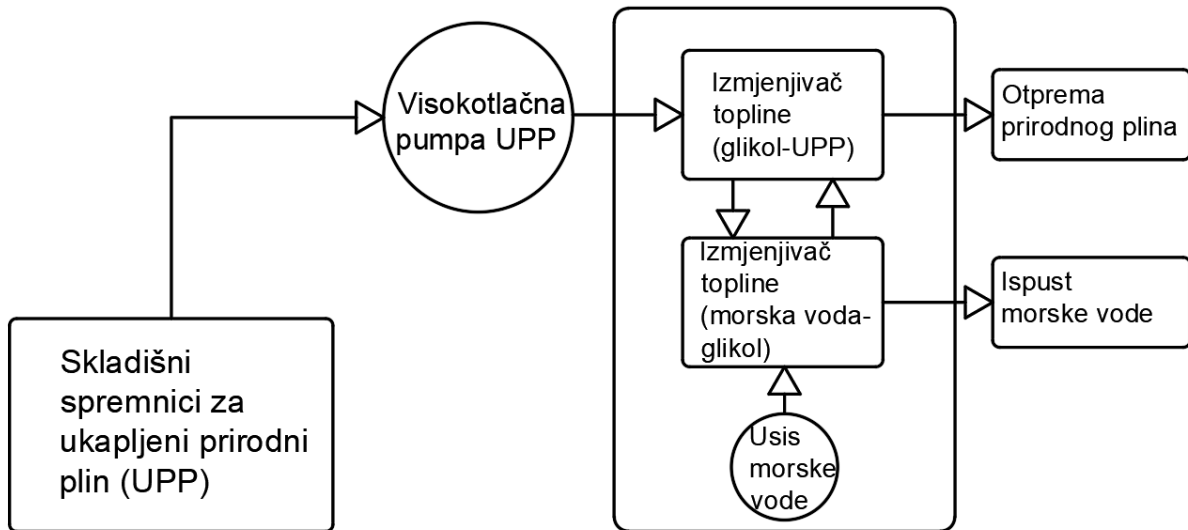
Visokotlačna pumpa UPP

Izmjenjivač topline (glikol-UPP)

Otprema prirodnog plina

Izmjenjivač topline (morska voda-glikol)

Ispust morske vode

Skladišni spremnici za ukapljeni prirodni plin (UPP)

Usis morske vode